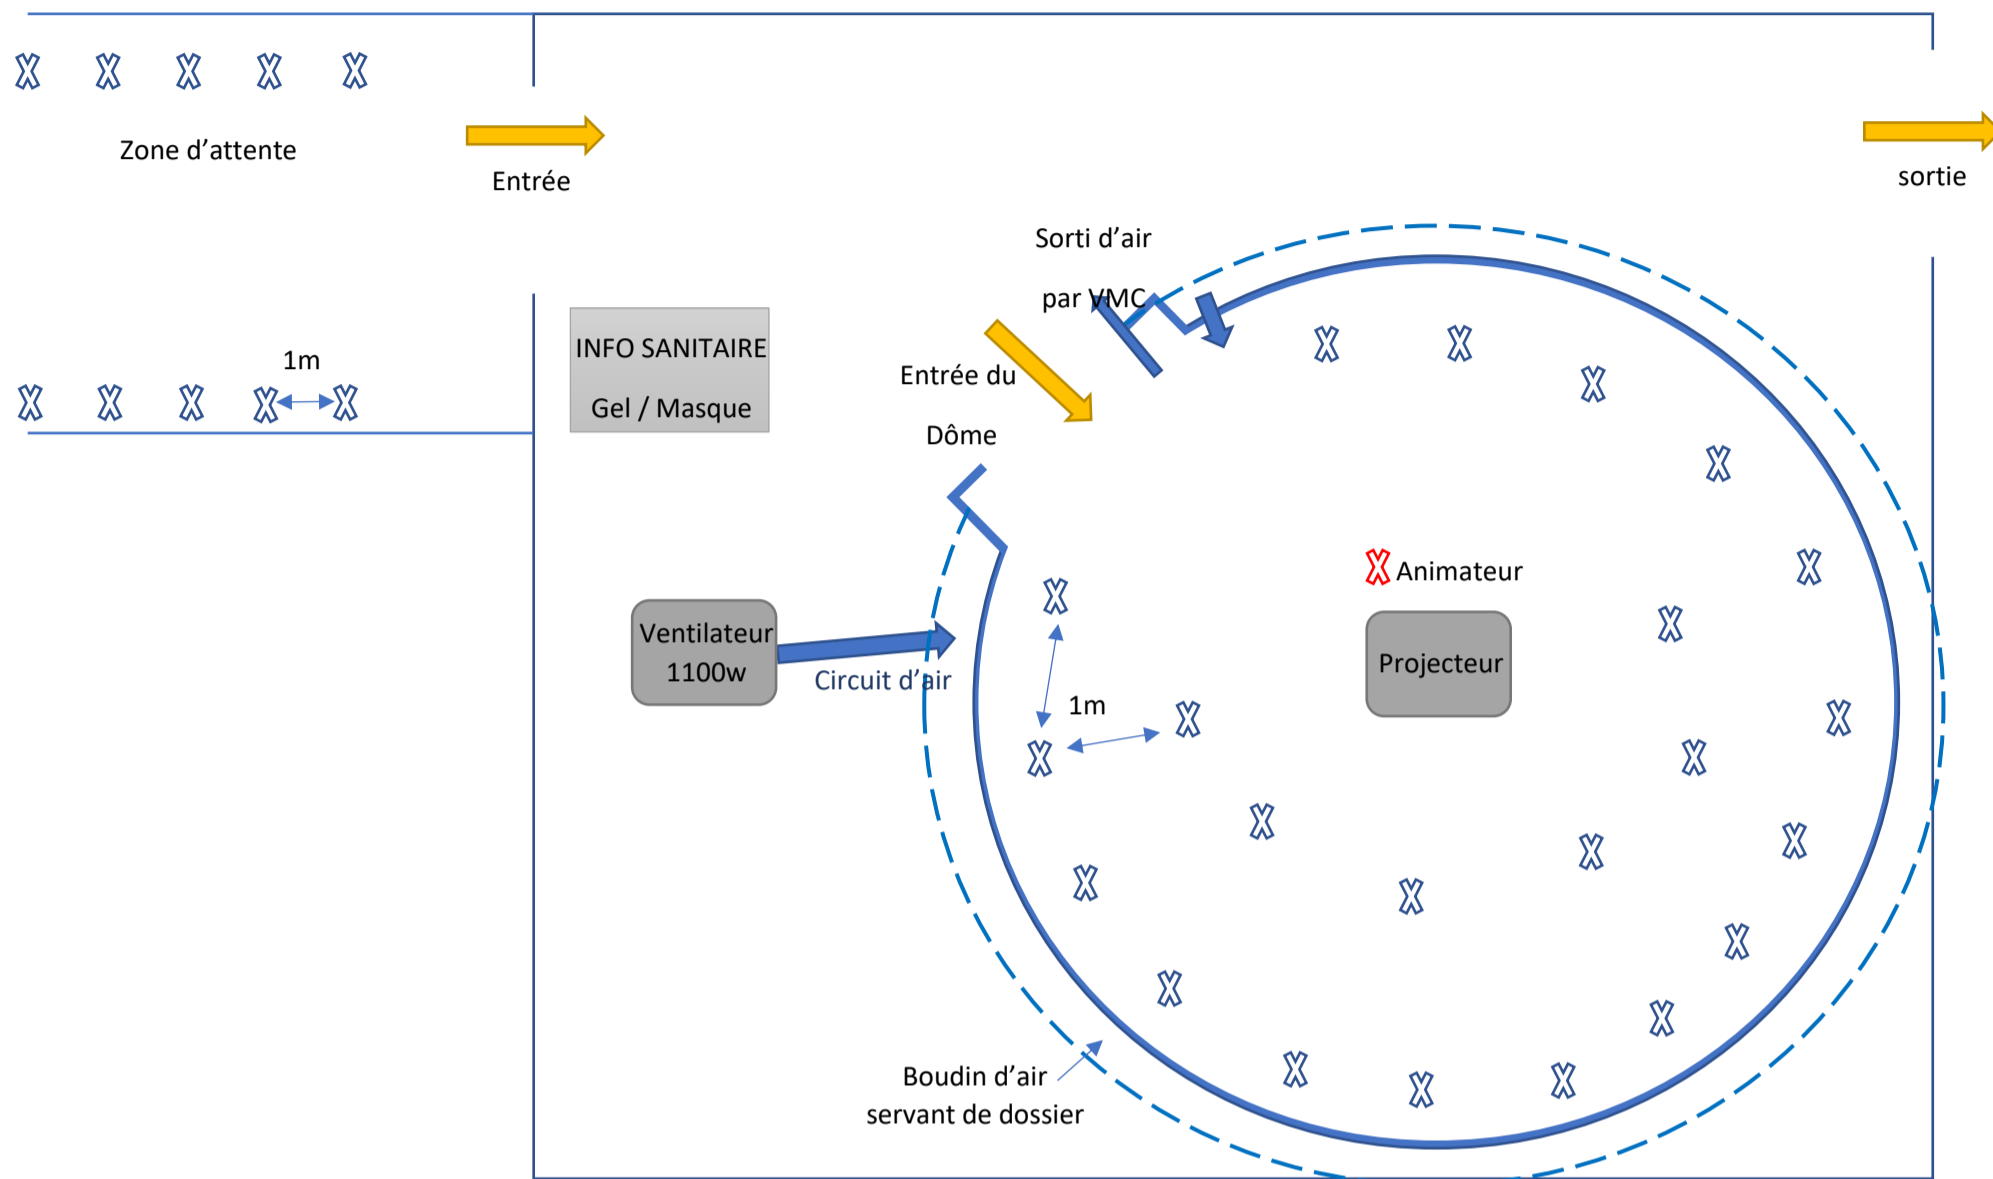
X X X X X

Zone d'attente

Entrée

sortie

Sorti d'air

par VMC

1m

X X X X X

INFO SANITAIRE

Gel / Masque

Entrée du

Dôme

X X X X X X X X X X X X X X X X X X X X X X X X

X Animateur

Projecteur

Ventilateur 1100w

Circuit d'air

1m

Boudin d'air servant de dossier